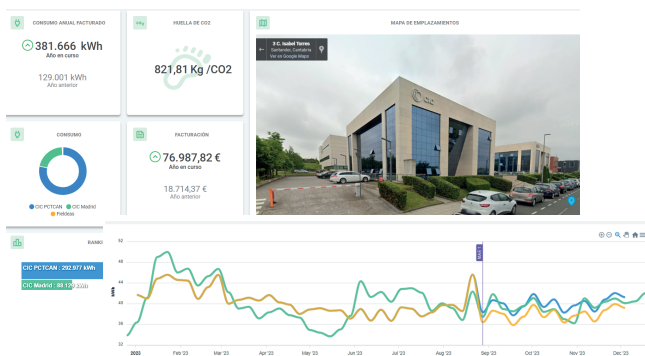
CONSUMO ANUAL FACTURADO

381.666 kWh
Año en curso

129.001 kWh
Año anterior

HUELLA DE CO2

821,81 Kg /CO2

MAPA DE EMPLAZAMIENTOS

3 C. Isabel Torres
Santander, Cantabria
Ver en Google Maps

CIC

CONSUMO

CIC PCTCAN CIC Madrid
Pérdidas

FACTURACIÓN

76.987,82 €
Año en curso

18.714,37 €
Año anterior

RANK

CIC PCTCAN : 292.977 kWh

CIC Madrid : 88.1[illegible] kWh

52
48
44
40
36
32

kWh

2023 Feb '23 Mar '23 Apr '23 May '23 Jun '23 Jul '23 Aug '23 Sep '23 Oct '23 Nov '23 Dec '23